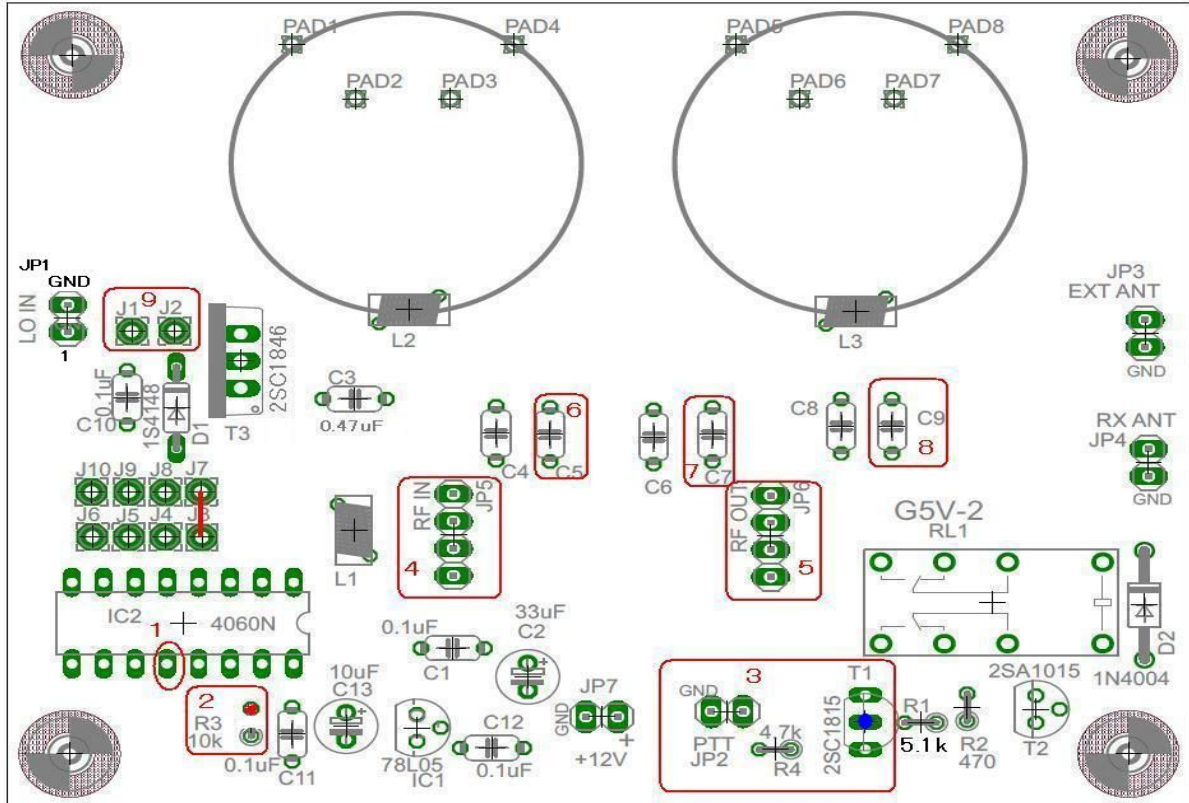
PAD1
PAD4
PAD2
PAD3
PAD5
PAD8
PAD6
PAD7

JP1
GND
LO IN
1
9
J1
J2
2SC1846
L2
L3
JP3
EXT ANT
GND

0.1uF
C10
1S4148
D1
T3
C3
0.47uF
6
C4
C5
C6
7
C7
C8
C9
8
RX ANT
JP4
GND

J10
J9
J8
J7
J6
J5
J4
J3
RF IN
JP5
L1
4
RF OUT
JP6
5
G5V-2
RL1

IC2
1
4060N
0.1uF
C1
33uF
C2
D2
1N4004

2
R3
10k
0.1uF
C11
10uF
C13
78L05
IC1
C12
0.1uF
GND
JP7
+
+12V
3
GND
PTT
JP2
4.7k
R4
2SC1815
T1
R1
5.1k
R2
470
2SA1015
T2